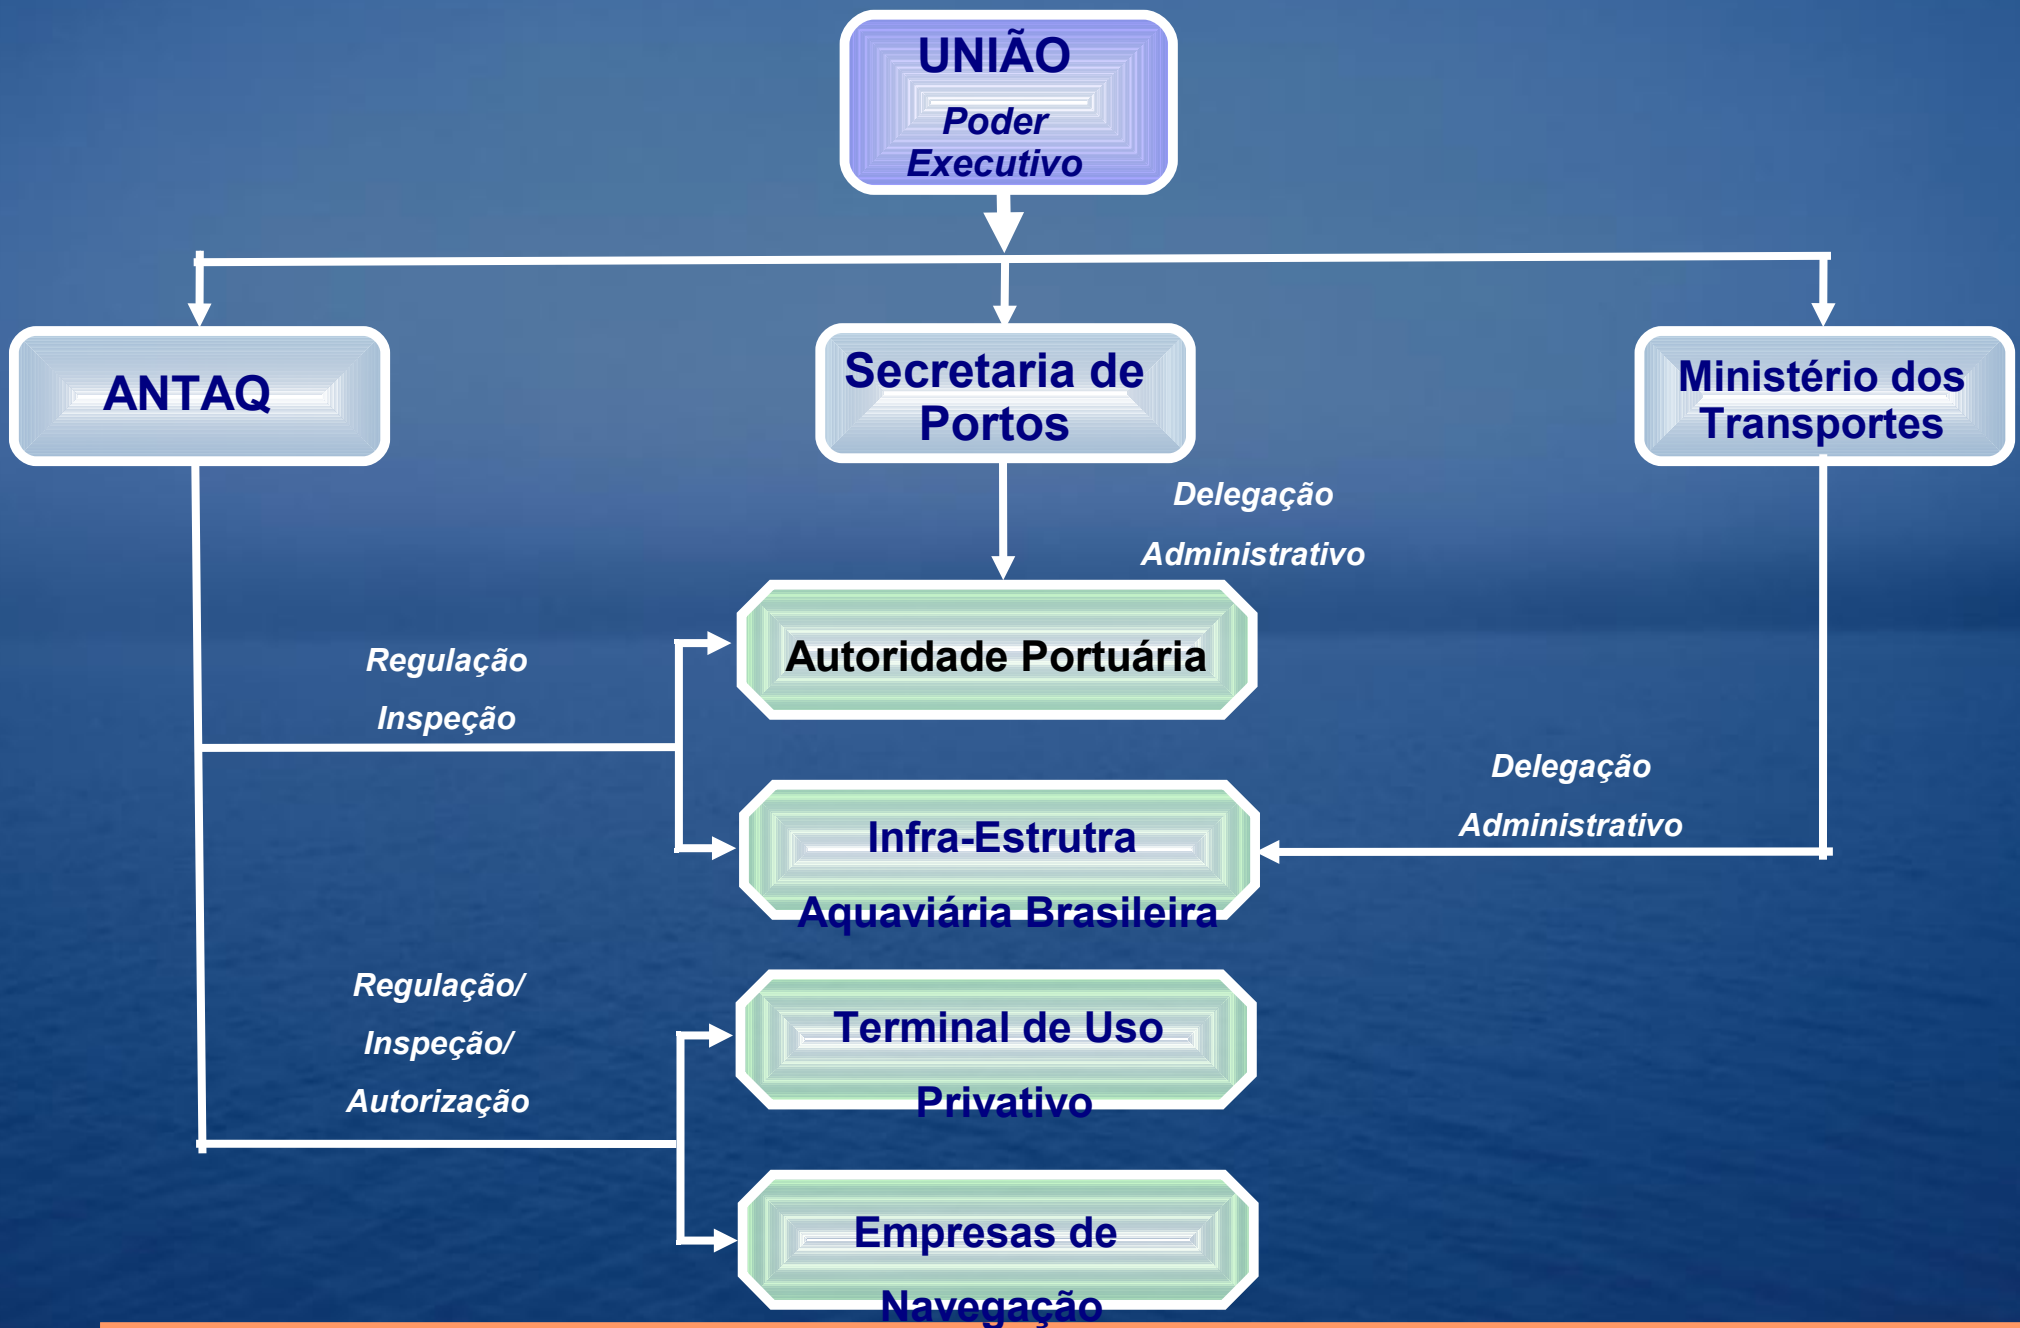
UNIÃO
Poder Executivo

ANTAQ

Secretaria de Portos

Ministério dos Transportes

Delegação

Administrativo

Regulação

Inspeção

Autoridade Portuária

Delegação

Administrativo

Infra-Estrutra Aquaviária Brasileira

Regulação/

Inspeção/

Autorização

Terminal de Uso Privativo

Empresas de Navegação